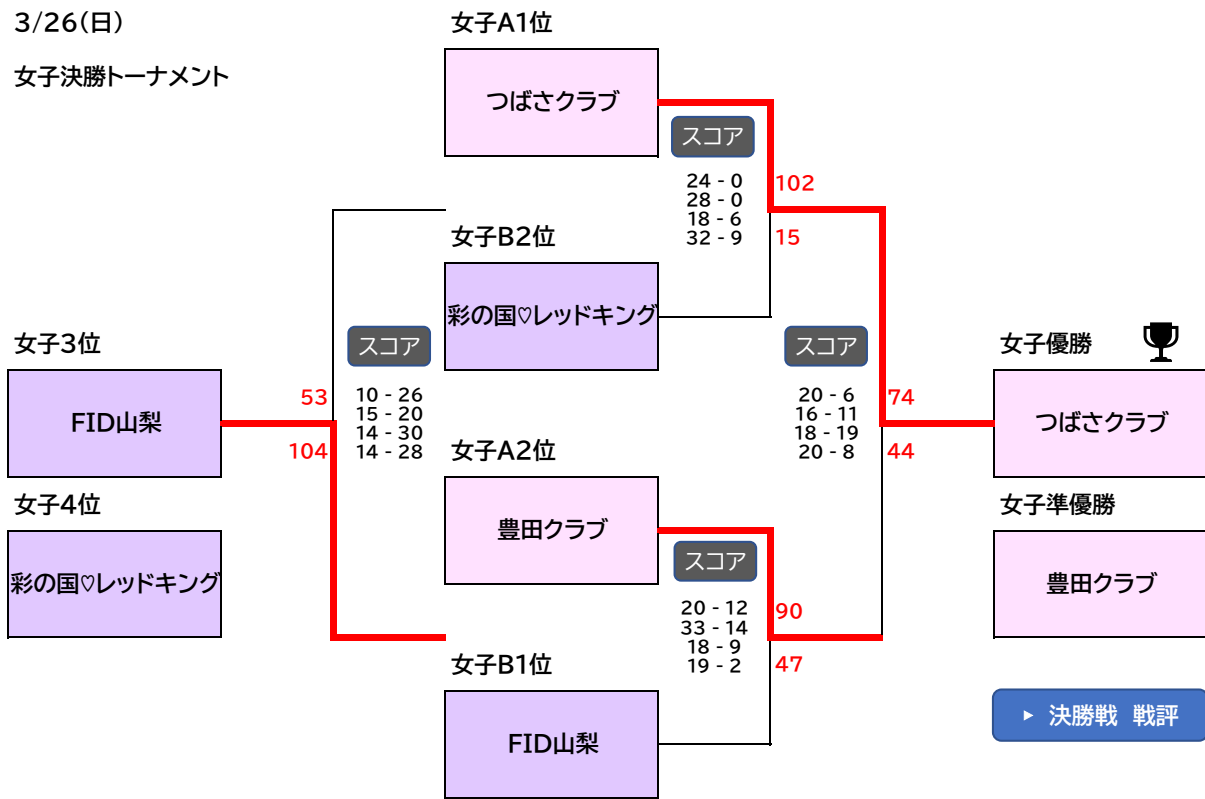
3/26(日)

女子決勝トーナメント

女子A1位

つばさクラブ

スコア

24 - 0
28 - 0
18 - 6
32 - 9

102

15

女子B2位

彩の国♡レッドキング

女子3位

FID山梨

53

104

スコア

10 - 26
15 - 20
14 - 30
14 - 28

女子4位

彩の国♡レッドキング

女子A2位

豊田クラブ

スコア

20 - 12
33 - 14
18 - 9
19 - 2

90

47

女子B1位

FID山梨

スコア

20 - 6
16 - 11
18 - 19
20 - 8

74

44

女子優勝

つばさクラブ

女子準優勝

豊田クラブ

▶ 決勝戦 戦評